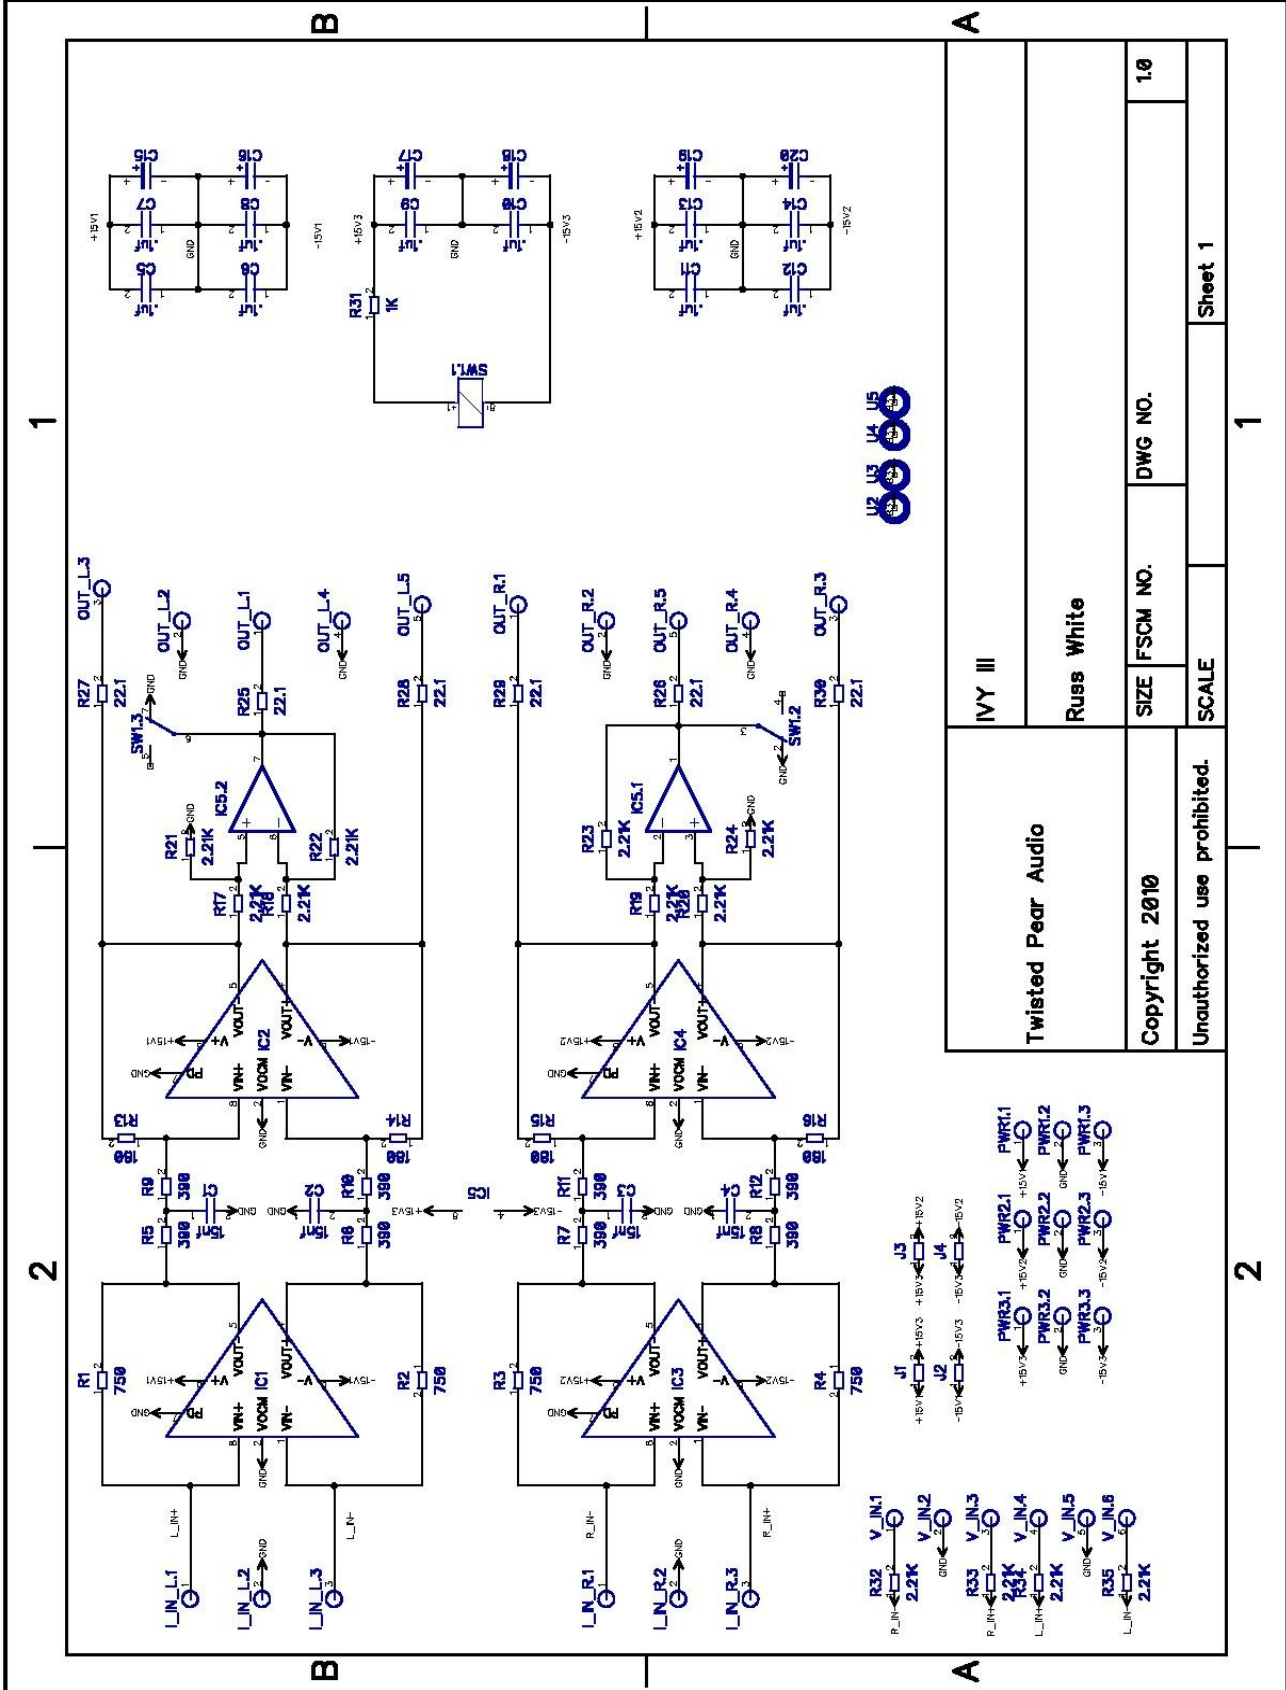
B
A
1
2
1
2
B
A

Twisted Pear Audio
IVY III
Russ White
Copyright 2010
SIZE
FSCM NO.
DWG NO.
1.0
Unauthorized use prohibited.
SCALE
Sheet 1

I_IN_L1
I_IN_L2
I_IN_L3
I_IN_R1
I_IN_R2
I_IN_R3
L_IN+
L_IN-
R_IN-
R_IN+
GND
R1 750
R2 750
R3 750
R4 750
IC1
IC2
IC3
IC4
IC5
IC5.1
IC5.2
VIN+
VOCM
VIN-
PD
V+
V-
VOUT-
VOUT+
+15V1
-15V1
+15V2
-15V2
+15V3
-15V3
R5 390
R6 390
R7 390
R8 390
R9 390
R10 390
R11 390
R12 390
C1 15nf
C2 15nf
C3 15nf
C4 15nf
R13 180
R14 180
R15 180
R16 180
R17 2.21K
R18 2.21K
R19 2.21K
R20 2.21K
R21 2.21K
R22 2.21K
R23 2.21K
R24 2.21K
R25 22.1
R26 22.1
R27 22.1
R28 22.1
R29 22.1
R30 22.1
SW1.3
SW1.2
SW1.1
OUT_L1
OUT_L2
OUT_L3
OUT_L4
OUT_L5
OUT_R1
OUT_R2
OUT_R3
OUT_R4
OUT_R5
R31 1K
C5 .1uf
C6 .1uf
C7 .1uf
C8 .1uf
C9 .1uf
C10 .1uf
C11 .1uf
C12 .1uf
C13 .1uf
C14 .1uf
C15
C16
C17
C18
C19
C20
U2
U3
U4
U5
V_IN.1
V_IN.2
V_IN.3
V_IN.4
V_IN.5
V_IN.6
R32 2.2K
R33 2.2K
R34 2.2K
R35 2.2K
J1
J2
J3
J4
PWR1.1
PWR1.2
PWR1.3
PWR2.1
PWR2.2
PWR2.3
PWR3.1
PWR3.2
PWR3.3